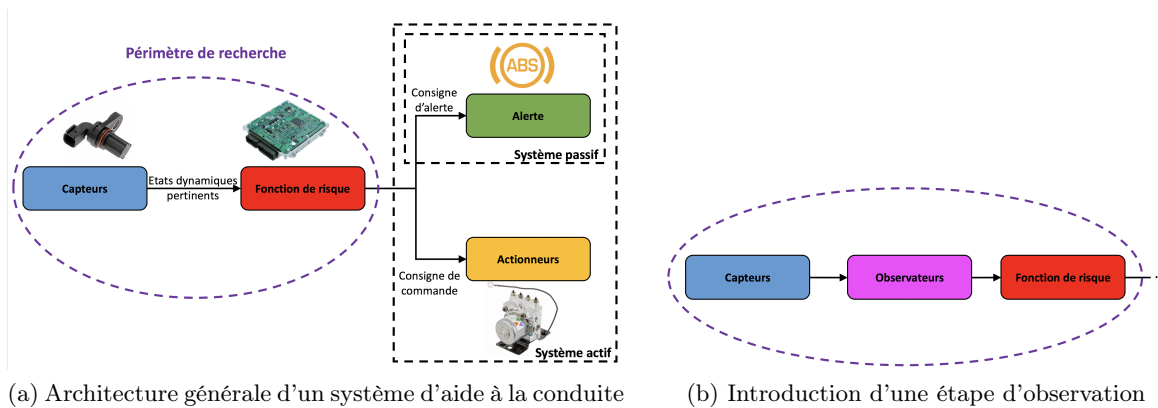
Périmètre de recherche

ABS

Consigne d'alerte

Alerte

Système passif

Capteurs

Etats dynamiques pertinents

Fonction de risque

Actionneurs

Consigne de commande

Système actif

(a) Architecture générale d'un système d'aide à la conduite

Capteurs

Observateurs

Fonction de risque

(b) Introduction d'une étape d'observation